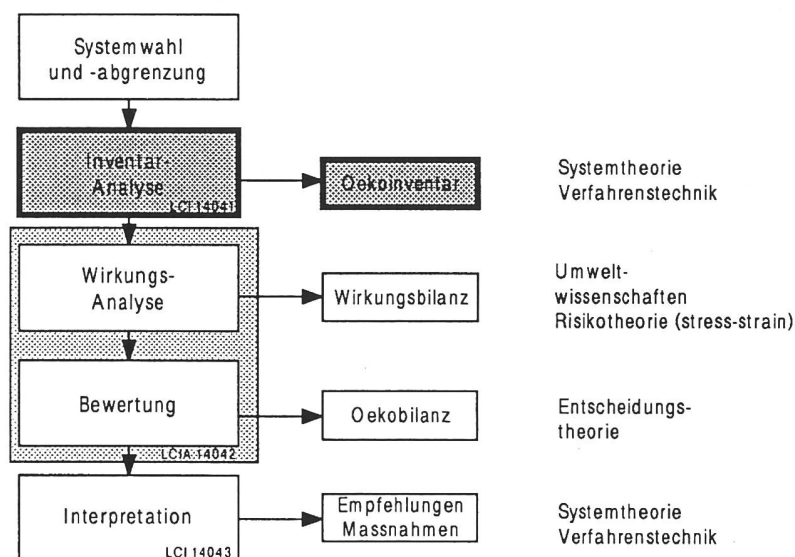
Systemwahl und -abgrenzung

Inventar-Analyse
LCI 14041

Oekoinventar

Systemtheorie
Verfahrenstechnik

Wirkungs-Analyse

Wirkungsbilanz

Umweltwissenschaften
Risikotheorie (stress-strain)

Bewertung

Oekobilanz

Entscheidungstheorie

LCIA 14042

Interpretation
LCI 14043

Empfehlungen
Massnahmen

Systemtheorie
Verfahrenstechnik